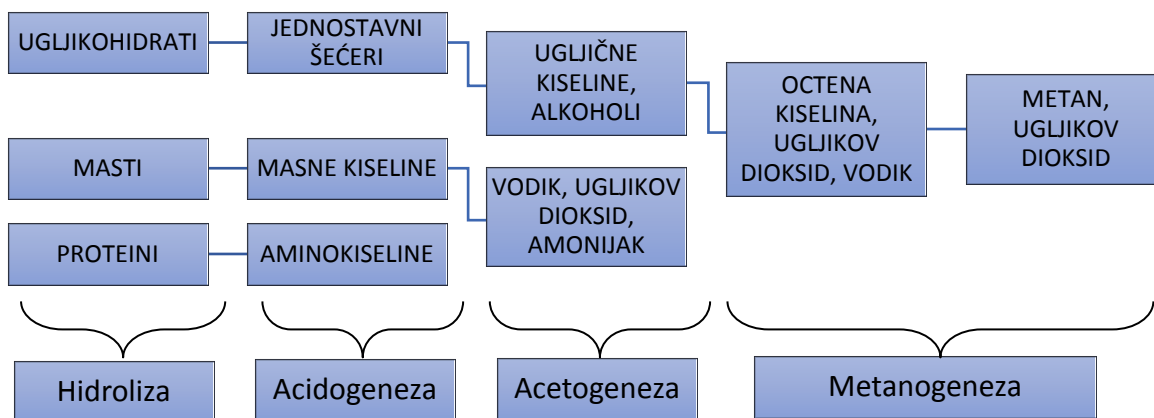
UGLJIKOHIDRATI

JEDNOSTAVNI ŠEĆERI

UGLJIČNE KISELINE, ALKOHOLI

OCTENA KISELINA, UGLJIKOV DIOKSID, VODIK

METAN, UGLJIKOV DIOKSID

MASTI

MASNE KISELINE

VODIK, UGLJIKOV DIOKSID, AMONIJAK

PROTEINI

AMINOKISELINE

Hidroliza

Acidogeneza

Acetogeneza

Metanogeneza